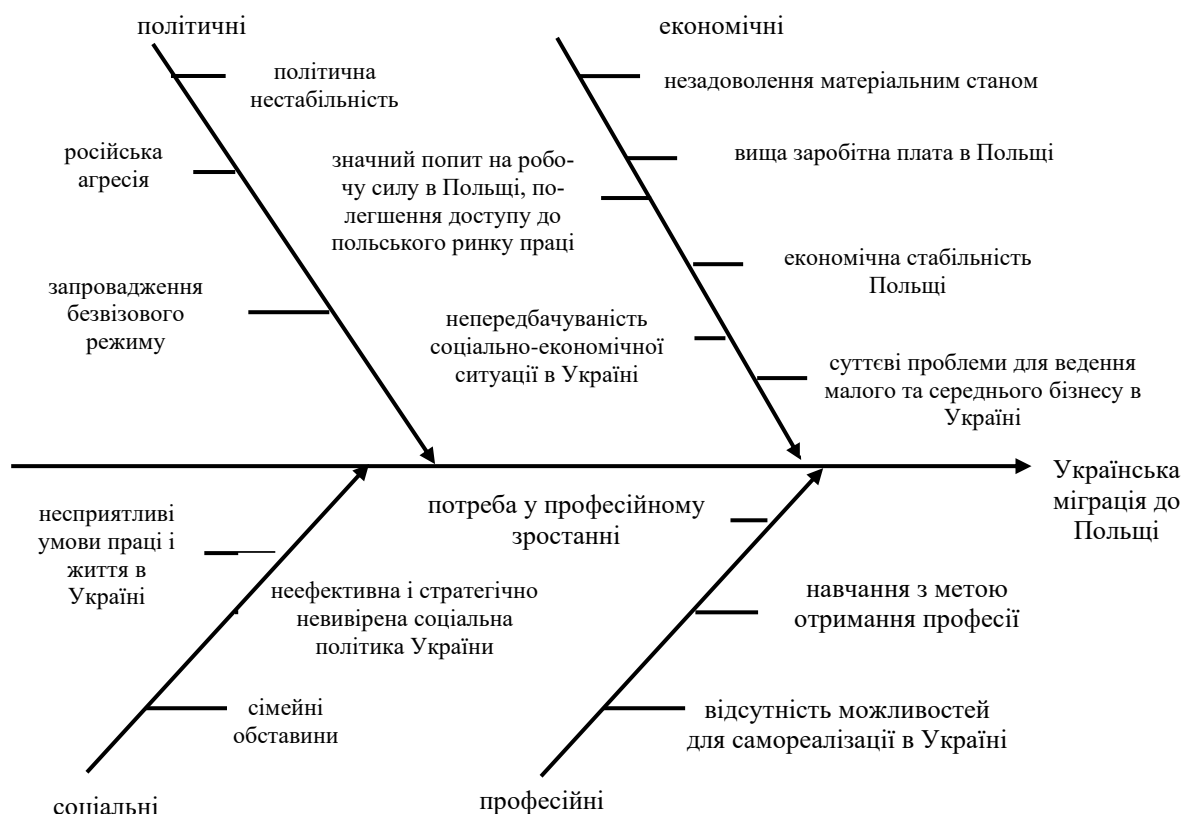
політичні

політична нестабільність

російська агресія

значний попит на робочу силу в Польщі, полегшення доступу до польського ринку праці

запровадження безвізового режиму

непередбачуваність соціально-економічної ситуації в Україні

економічні

незадоволення матеріальним станом

вища заробітна плата в Польщі

економічна стабільність Польщі

суттєві проблеми для ведення малого та середнього бізнесу в Україні

Українська міграція до Польщі

несприятливі умови праці і життя в Україні

неефективна і стратегічно невивірена соціальна політика України

сімейні обставини

соціальні

потреба у професійному зростанні

навчання з метою отримання професії

відсутність можливостей для самореалізації в Україні

професійні